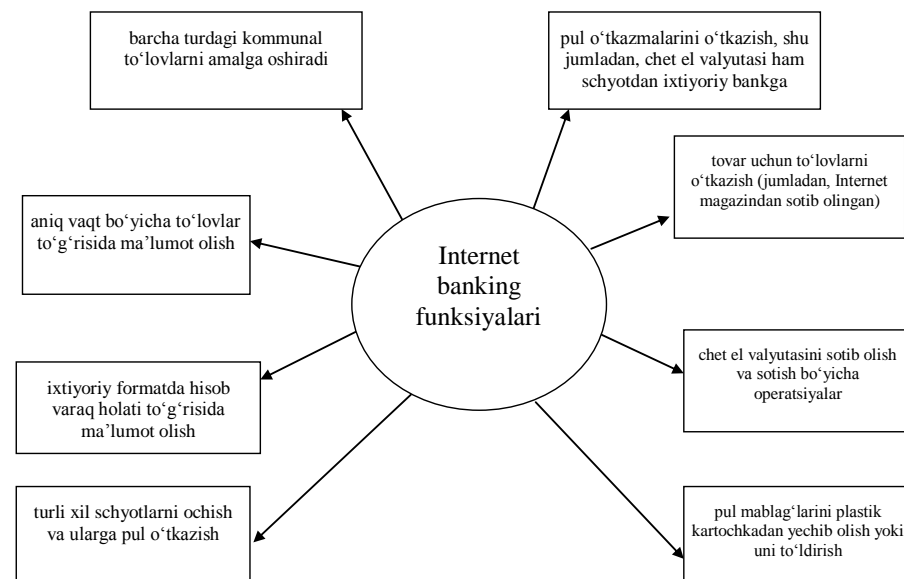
Internet banking funksiyalari

barcha turdagi kommunal to‘lovlarni amalga oshiradi

pul o‘tkazmalarini o‘tkazish, shu jumladan, chet el valyutasi ham schyotdan ixtiyoriy bankga

aniq vaqt bo‘yicha to‘lovlar to‘g‘risida ma’lumot olish

tovar uchun to‘lovlarni o‘tkazish (jumladan, Internet magazindan sotib olingan)

ixtiyoriy formatda hisob varaq holati to‘g‘risida ma’lumot olish

chet el valyutasini sotib olish va sotish bo‘yicha operatsiyalar

turli xil schyotlarni ochish va ularga pul o‘tkazish

pul mablag‘larini plastik kartochkadan yechib olish yoki uni to‘ldirish